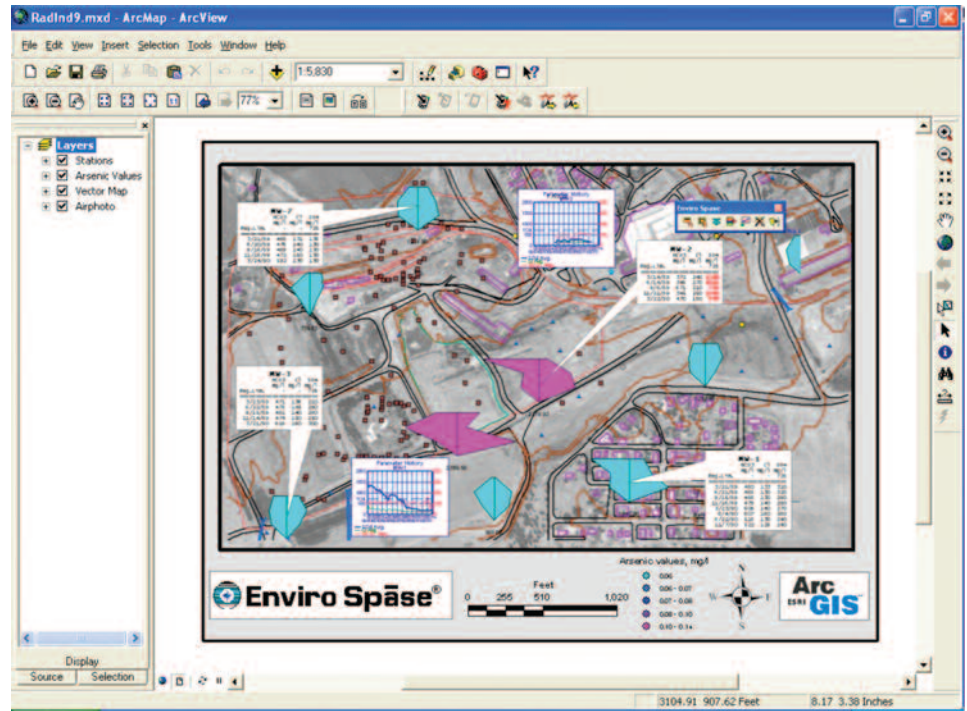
RadInd9.mxd - ArcMap - ArcView

File Edit View Insert Selection Tools Window Help

1:5,830

77%

Layers
Stations
Arsenic Values
Vector Map
Airphoto

Display
Source Selection

Enviro Spase

Parameter History

Parameter History

MW-2

MW-1

MW-5

Enviro Spāse®

Feet
0 255 510 1,020

Arsenic values, mg/l
0.06
0.06 - 0.07
0.07 - 0.08
0.08 - 0.10
0.10 - 0.1x

N
W E
S

Arc
ESRI GIS

3104.91 907.62 Feet 8.17 3.38 Inches